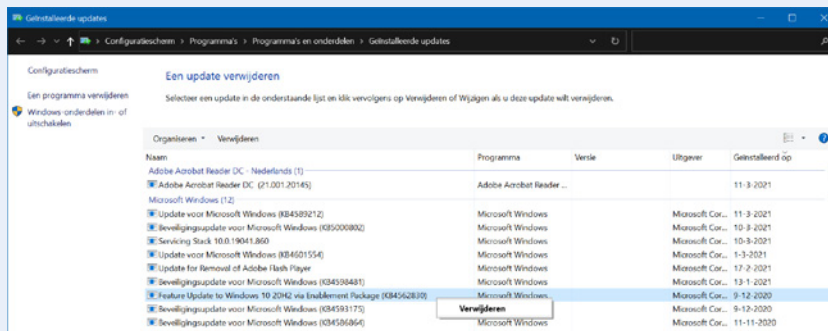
Geïnstalleerde updates

Configuratiescherm > Programma's > Programma's en onderdelen > Geïnstalleerde updates

Configuratiescherm

Een programma verwijderen

Windows-onderdelen in- of uitschakelen

Een update verwijderen

Selecteer een update in de onderstaande lijst en klik vervolgens op Verwijderen of Wijzigen als u deze update wilt verwijderen.

Organiseren ▾ Verwijderen

| Naam | Programma | Versie | Uitgever | Geïnstalleerd op |
|---|---|---|---|---|
| Adobe Acrobat Reader DC - Nederlands (1) | | | | |
| Adobe Acrobat Reader DC (21.001.20145) | Adobe Acrobat Reader ... | | | 11-3-2021 |
| Microsoft Windows (12) | | | | |
| Update voor Microsoft Windows (KB4589212) | Microsoft Windows | | Microsoft Cor... | 11-3-2021 |
| Beveiligingsupdate voor Microsoft Windows (KB5000802) | Microsoft Windows | | Microsoft Cor... | 10-3-2021 |
| Servicing Stack 10.0.19041.860 | Microsoft Windows | | Microsoft Cor... | 10-3-2021 |
| Update voor Microsoft Windows (KB4601554) | Microsoft Windows | | Microsoft Cor... | 1-3-2021 |
| Update for Removal of Adobe Flash Player | Microsoft Windows | | Microsoft Cor... | 17-2-2021 |
| Beveiligingsupdate voor Microsoft Windows (KB4598481) | Microsoft Windows | | Microsoft Cor... | 13-1-2021 |
| Feature Update to Windows 10 20H2 via Enablement Package (KB4562830) | Microsoft Windows | | Microsoft Cor... | 9-12-2020 |
| Beveiligingsupdate voor Microsoft Windows (KB4593175) | | | Microsoft Cor... | 9-12-2020 |
| Beveiligingsupdate voor Microsoft Windows (KB4586864) | Microsoft Windows | | Microsoft Cor... | 11-11-2020 |

Verwijderen